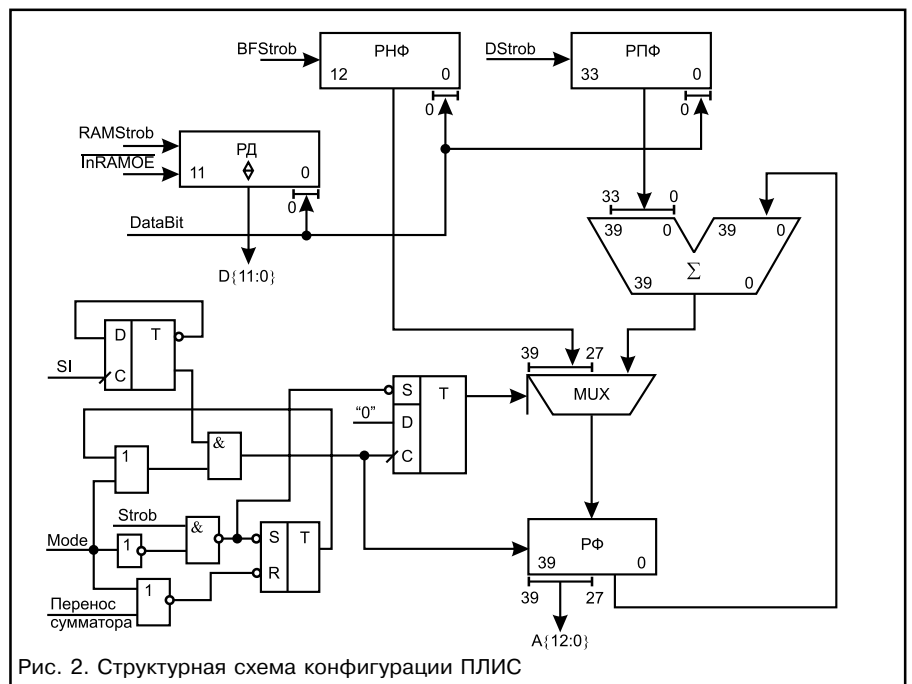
BFStrob
РНФ
12
0
0
DStrob
РПФ
33
0
0
RAMStrob
$\overline{\text{InRAMOE}}$
РД
11
0
0
DataBit
D{11:0}
33
0
39
0
39
0
$\Sigma$
39
0
D
T
SI
C
39
27
MUX
S
T
"0"
D
C
&
1
Mode
Strob
&
1
S
T
R
РФ
39
0
1
Перенос
сумматора
39
27
A{12:0}
Рис. 2. Структурная схема конфигурации ПЛИС